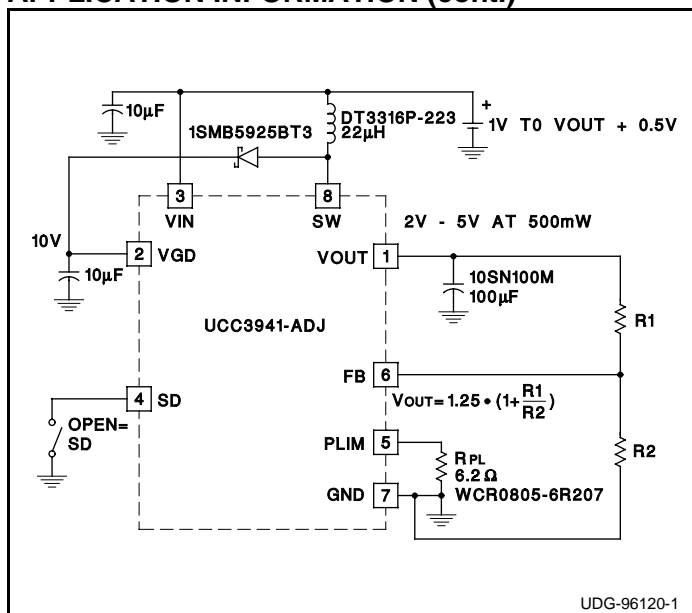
APPLICATION INFORMATION (cont.)

10µF
1SMB5925BT3
DT3316P-223
22µH
+
1V TO VOUT + 0.5V
3
VIN
8
SW
2V - 5V AT 500mW
10V
2 VGD
10µF
VOUT 1
10SN100M
100µF
UCC3941-ADJ
R1
FB 6
4 SD
$V_{OUT} = 1.25 \cdot (1 + \frac{R1}{R2})$
OPEN=
SD
PLIM 5
$R_{PL}$
6.2 Ω
R2
GND 7
WCR0805-6R207

UDG-96120-1